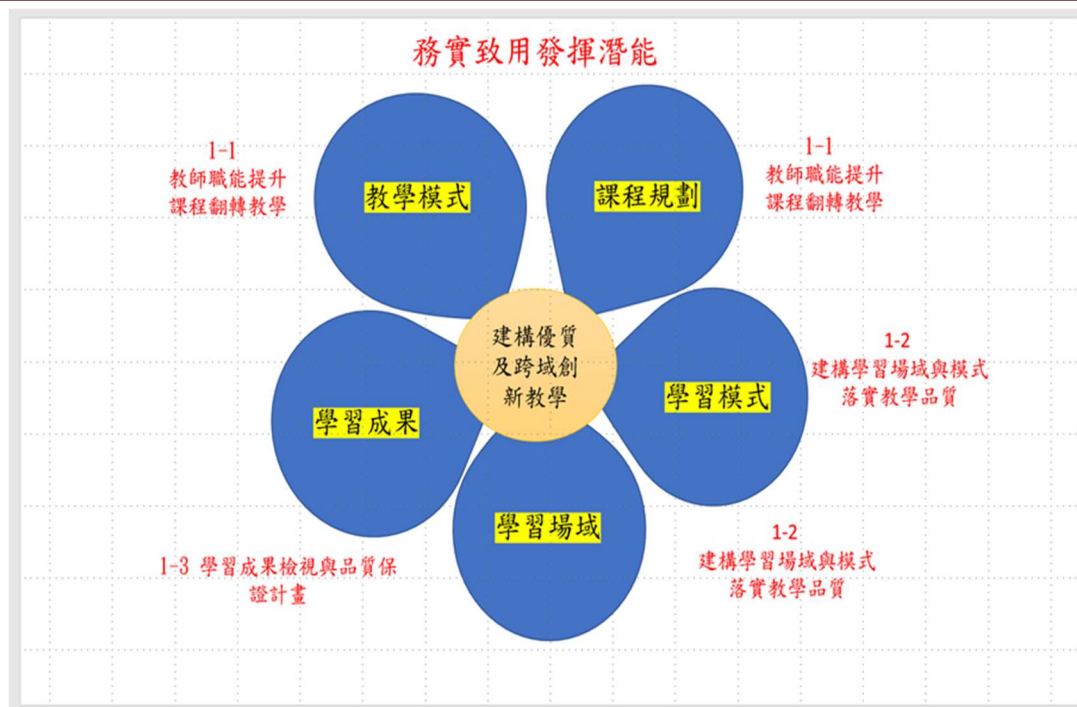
務實致用發揮潛能

1-1
教師職能提升
課程翻轉教學

教學模式

課程規劃

1-1
教師職能提升
課程翻轉教學

建構優質
及跨域創
新教學

1-2
建構學習場域與模式
落實教學品質

學習成果

學習模式

學習場域

1-2
建構學習場域與模式
落實教學品質

1-3 學習成果檢視與品質保證計畫